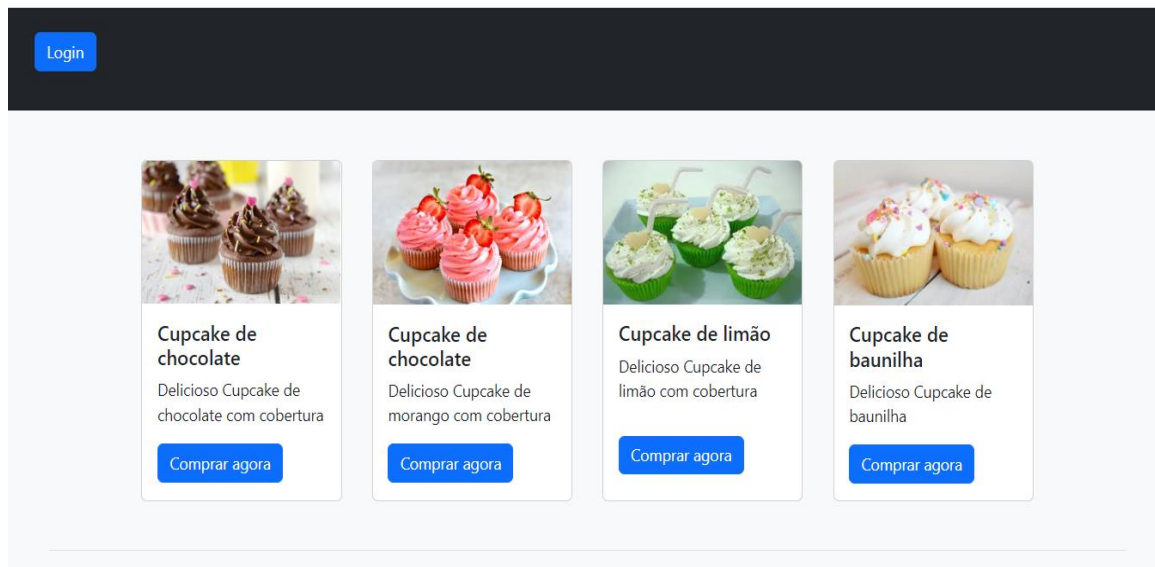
Login

Cupcake de chocolate

Delicioso Cupcake de chocolate com cobertura

Comprar agora

Cupcake de chocolate

Delicioso Cupcake de morango com cobertura

Comprar agora

Cupcake de limão

Delicioso Cupcake de limão com cobertura

Comprar agora

Cupcake de baunilha

Delicioso Cupcake de baunilha

Comprar agora